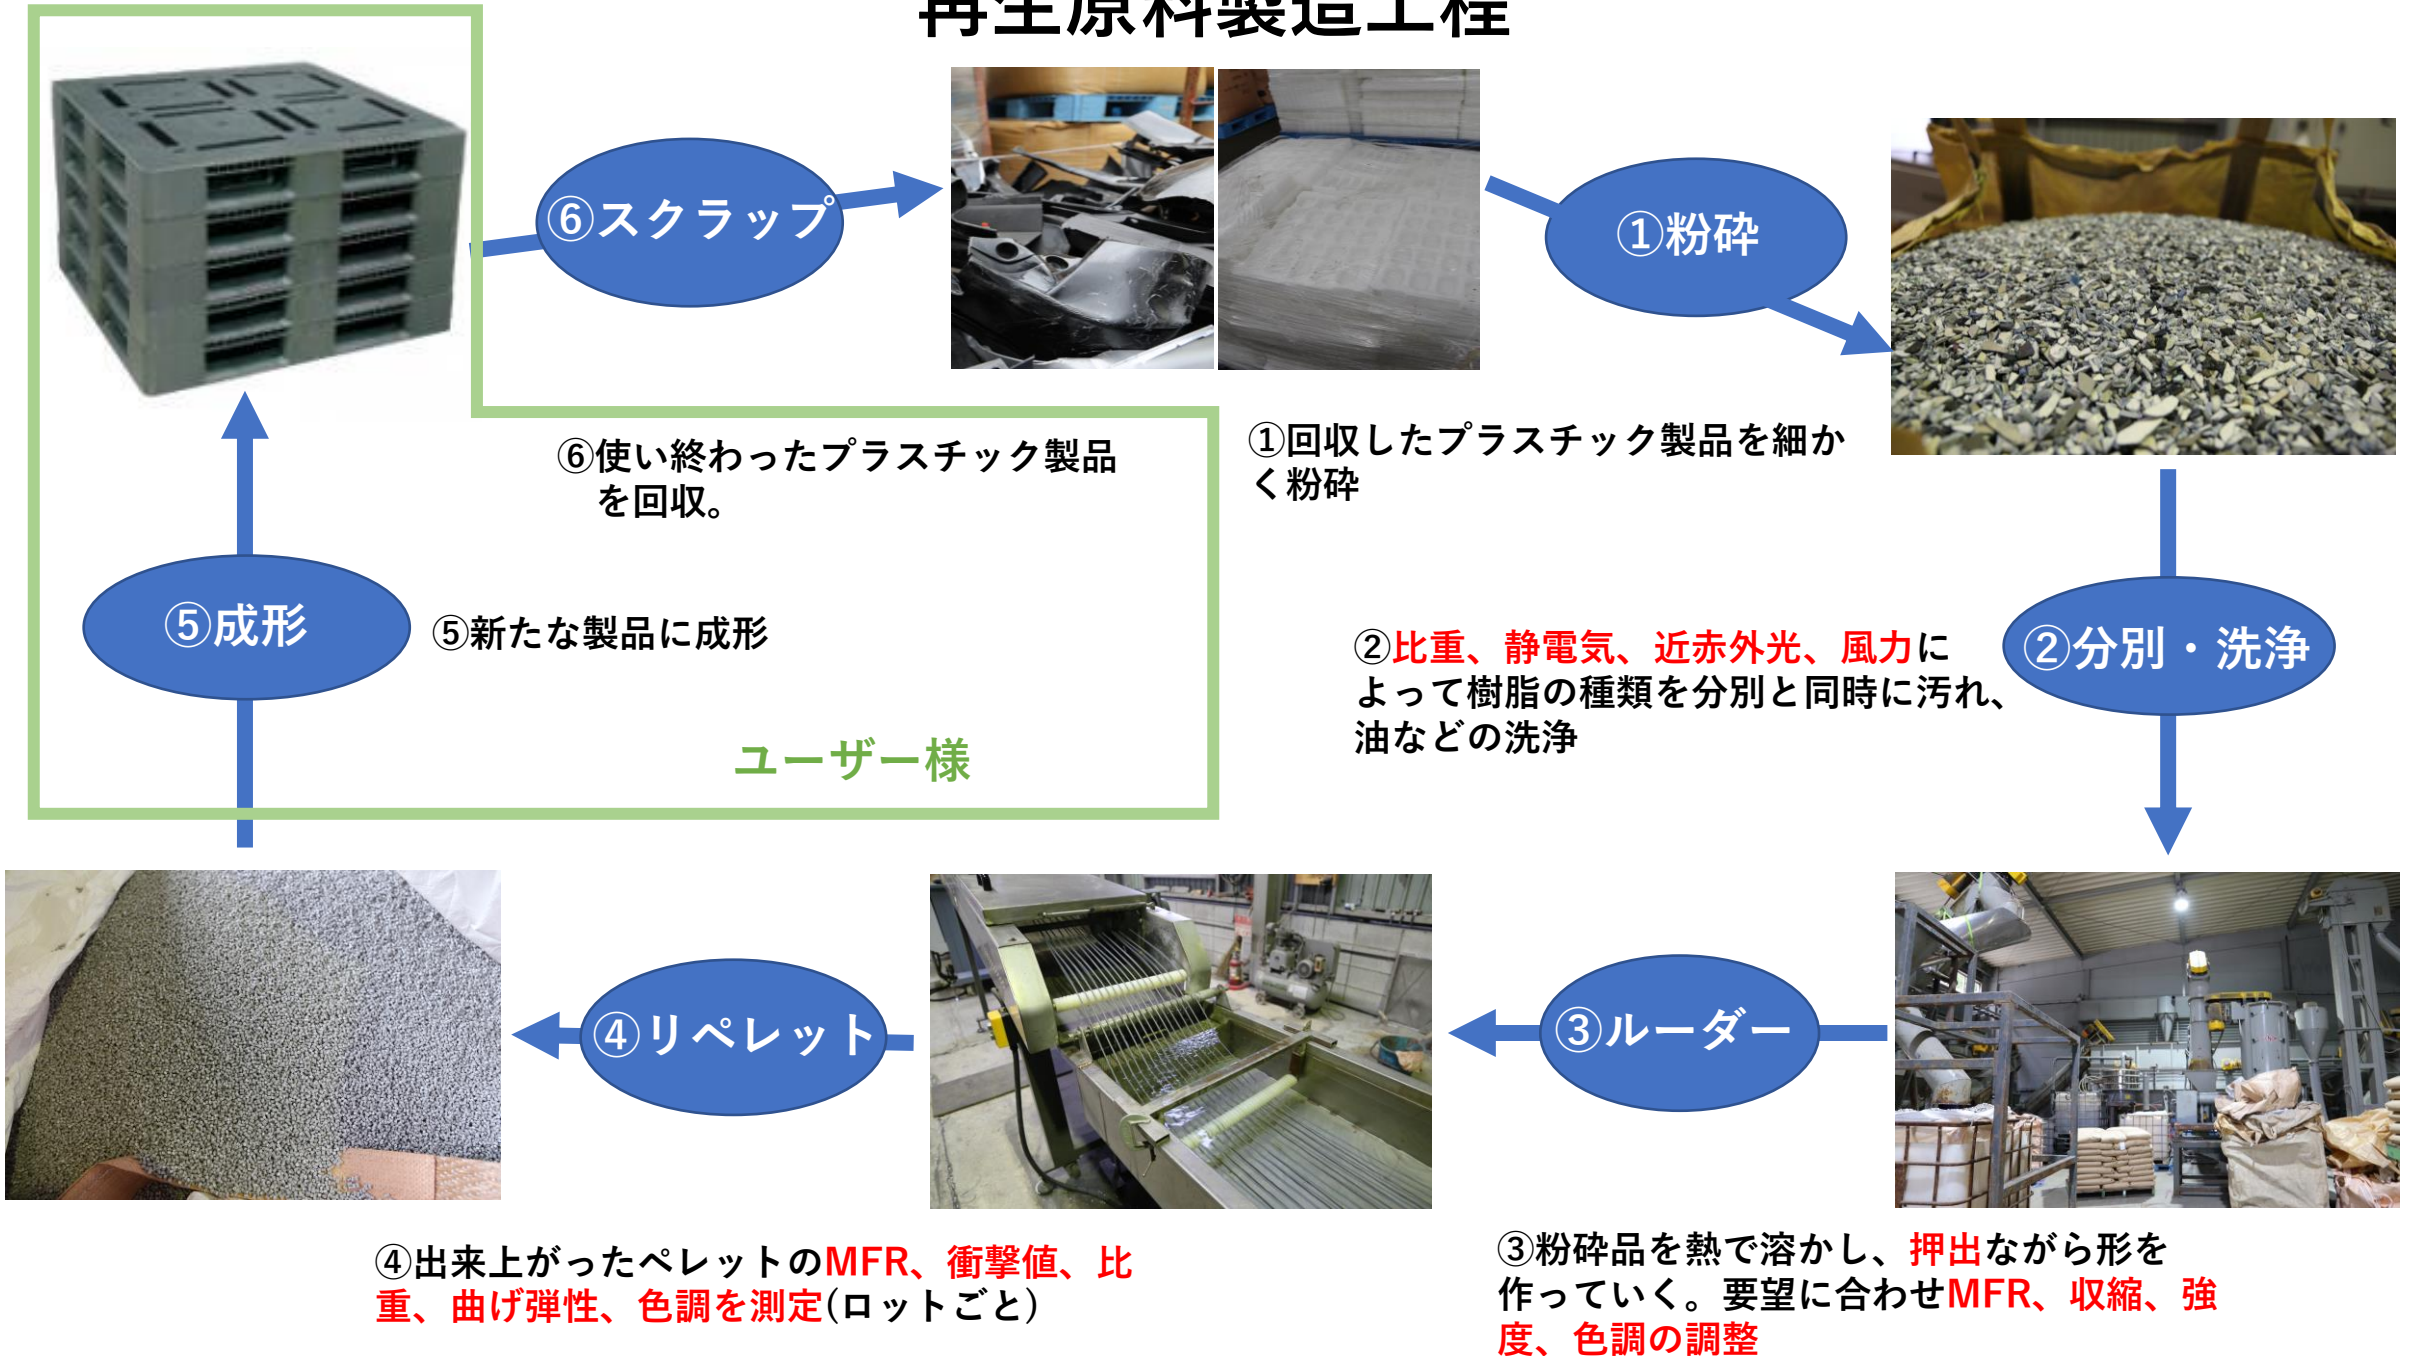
再生原料製造工程

⑥スクラップ

①粉砕

①回収したプラスチック製品を細かく粉砕

⑥使い終わったプラスチック製品を回収。

⑤成形

⑤新たな製品に成形

ユーザー様

②分別・洗浄

②比重、静電気、近赤外光、風力によって樹脂の種類を分別と同時に汚れ、油などの洗浄

④リペレット

③ルーダー

④出来上がったペレットのMFR、衝撃値、比重、曲げ弾性、色調を測定(ロットごと)

③粉砕品を熱で溶かし、押出ながら形を作っていく。要望に合わせMFR、収縮、強度、色調の調整